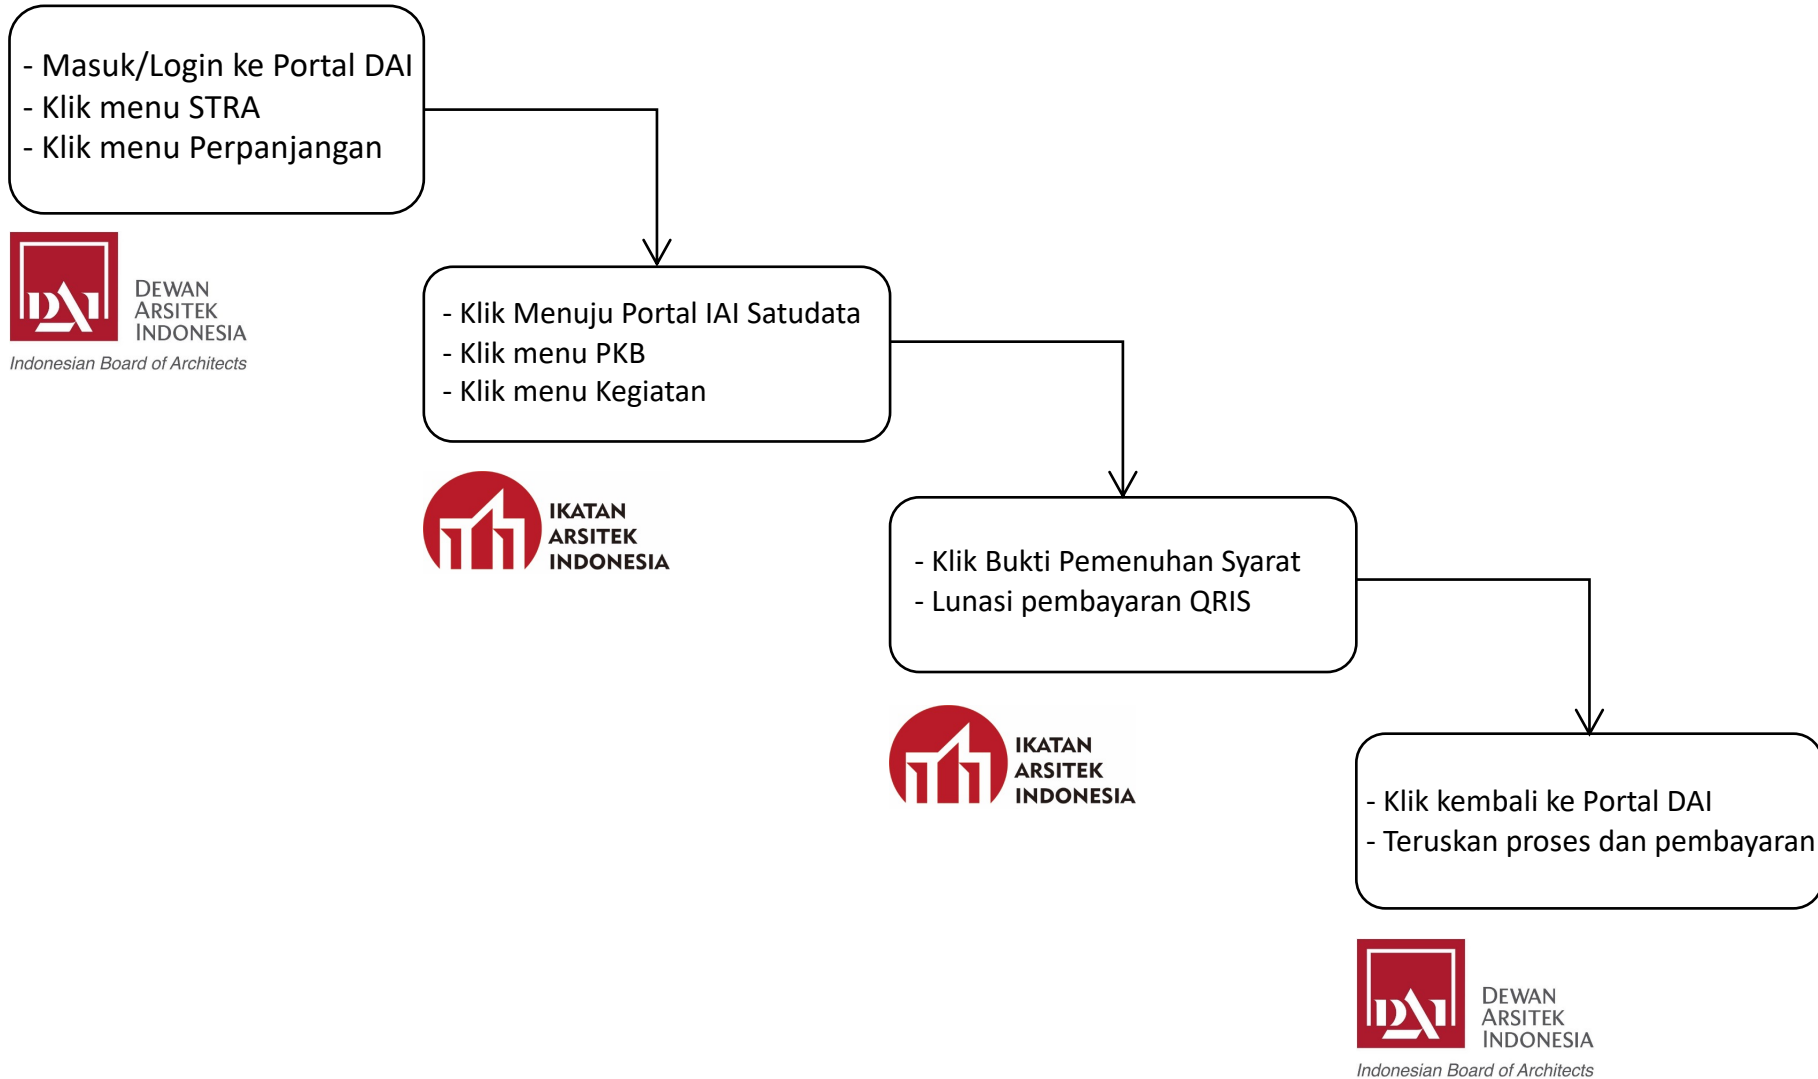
- Masuk/Login ke Portal DAI
- Klik menu STRA
- Klik menu Perpanjangan

DAI
DEWAN ARSITEK INDONESIA
Indonesian Board of Architects

- Klik Menuju Portal IAI Satudata
- Klik menu PKB
- Klik menu Kegiatan

IKATAN ARSITEK INDONESIA

- Klik Bukti Pemenuhan Syarat
- Lunasi pembayaran QRIS

IKATAN ARSITEK INDONESIA

- Klik kembali ke Portal DAI
- Teruskan proses dan pembayaran

DAI
DEWAN ARSITEK INDONESIA
Indonesian Board of Architects